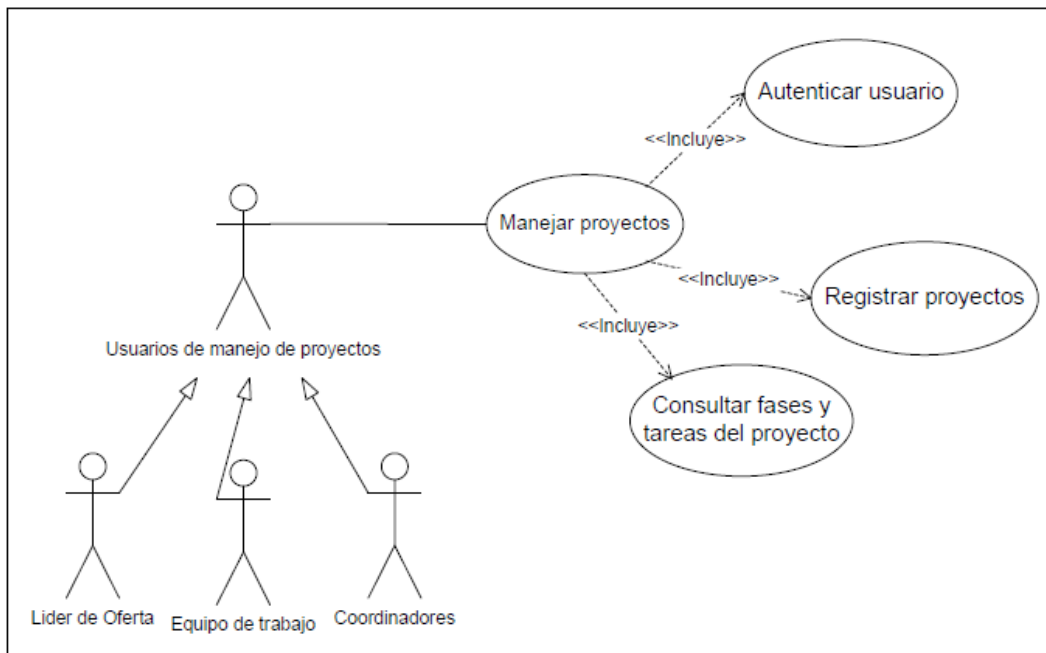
Autenticar usuario

<<Incluye>>

Manejar proyectos

<<Incluye>>

Registrar proyectos

<<Incluye>>

Consultar fases y tareas del proyecto

Usuarios de manejo de proyectos

Lider de Oferta

Equipo de trabajo

Coordinadores